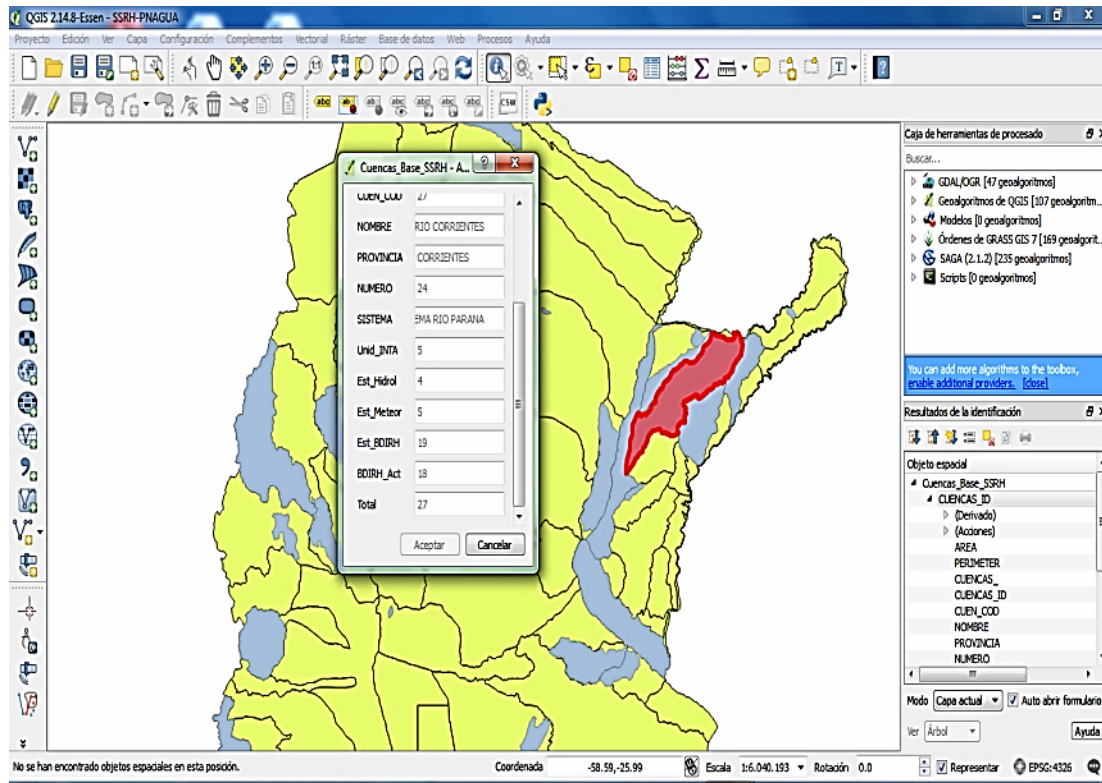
QGIS 2.14.8-Essen - SSRH-PNAGUA

Proyecto Edición Ver Capa Configuración Complementos Vectorial Ráster Base de datos Web Procesos Ayuda

Cuencas_Base_SSRH - A...

CUEN_COD 27
NOMBRE RIO CORRIENTES
PROVINCIA CORRIENTES
NUMERO 24
SISTEMA EMA RIO PARANA
Unid_INTA 5
Est_Hidrol 4
Est_Meteor 5
Est_BDIRH 19
BDIRH_Act 18
Total 27

Aceptar Cancelar

Caja de herramientas de procesado
Buscar...
GDAL/OGR [47 geoalgoritmos]
Geoalgoritmos de QGIS [107 geoalgoritm...
Modelos [0 geoalgoritmos]
Órdenes de GRASS GIS 7 [169 geoalgorit...
SAGA (2.1.2) [235 geoalgoritmos]
Scripts [0 geoalgoritmos]

You can add more algorithms to the toolbox, enable additional providers. [close]

Resultados de la identificación
Objeto espacial
Cuencas_Base_SSRH
CUENCAS_ID
(Derivado)
(Acciones)
AREA
PERIMETER
CUENCAS_
CUENCAS_ID
CUEN_COD
NOMBRE
PROVINCIA
NUMERO

Modo Capa actual Auto abrir formulario
Ver Árbol Ayuda

No se han encontrado objetos espaciales en esta posición.
Coordenada -58.59,-25.99 Escala 1:6.040.193 Rotación 0.0 Representar EPSG:4326